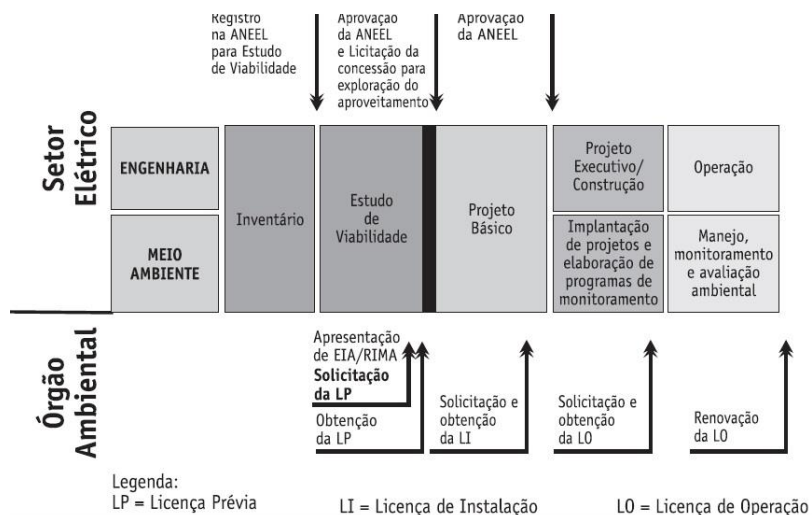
Registro na ANEEL para Estudo de Viabilidade

Aprovação da ANEEL e Licitação da concessão para exploração do aproveitamento

Aprovação da ANEEL

Setor Elétrico

ENGENHARIA

MEIO AMBIENTE

Inventário

Estudo de Viabilidade

Projeto Básico

Projeto Executivo/ Construção

Implantação de projetos e elaboração de programas de monitoramento

Operação

Manejo, monitoramento e avaliação ambiental

Órgão Ambiental

Apresentação de EIA/RIMA

Solicitação da LP

Obtenção da LP

Solicitação e obtenção da LI

Solicitação e obtenção da LO

Renovação da LO

Legenda:
LP = Licença Prévia

LI = Licença de Instalação

LO = Licença de Operação